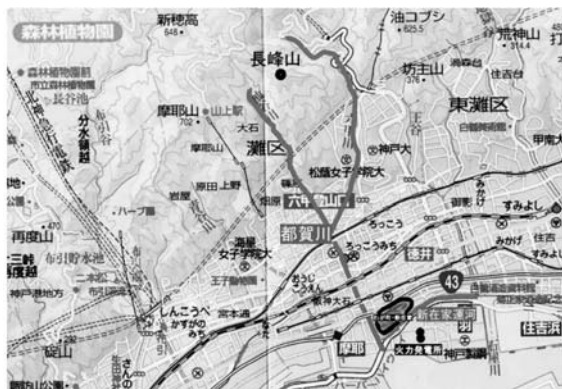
森林植物園

新穂高
648

油コブシ
625.5

荒神山
314.4

長峰山

坊主山
376

東灘区

森林植物園
市立森林植物園

長谷池

摩耶山
702

山上駅

分水嶺越

大石

灘区

神戸大

松蔭女子学院大

六甲山

都賀川

原田

上野

ハーブ園

再度山

布引貯水池

摩耶

新神戸

しんこうべ

かすがのみち

王子動物園

宮本通

神戸製鋼

43

六甲ライナー

住吉

御影

みかげ

すみよし

甲南大

白鶴美術館

火力発電所

住吉区

灘

岩屋

ろっこう

ろっこうみち

徳井

石屋川

新在家運河

布引公園

碇山

三宮

三軒

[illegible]